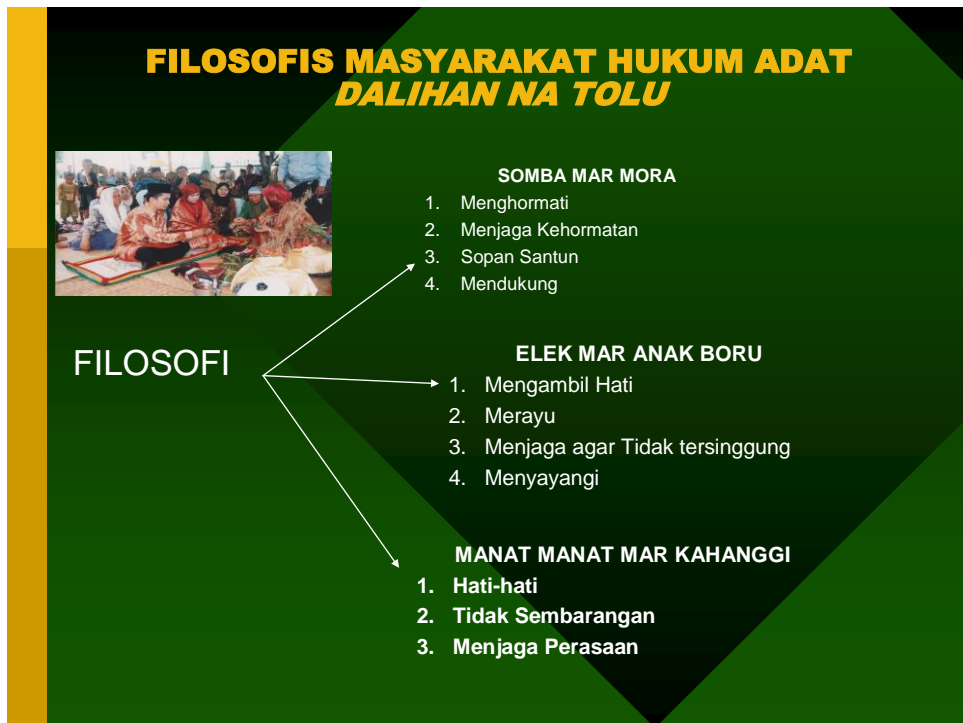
FILOSOFIS MASYARAKAT HUKUM ADAT
DALIHAN NA TOLU

FILOSOFI

SOMBA MAR MORA
1. Menghormati
2. Menjaga Kehormatan
3. Sopan Santun
4. Mendukung

ELEK MAR ANAK BORU
1. Mengambil Hati
2. Merayu
3. Menjaga agar Tidak tersinggung
4. Menyayangi

MANAT MANAT MAR KAHANGGI
1. Hati-hati
2. Tidak Sembarangan
3. Menjaga Perasaan